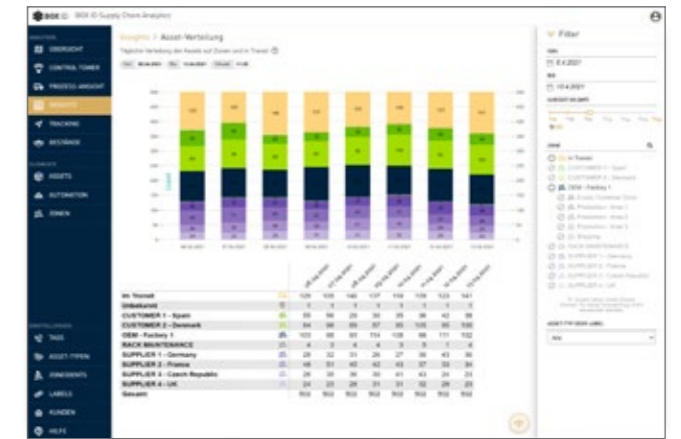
BOX ID Supply Chain Analytics

ÜBERSICHT
CONTROL TOWER
PROZESS ANSICHT
INSIGHTS
TRACKING
BESTÄNDE
ASSETS
AUTOMATION
ZONEN
TAGS
ASSET-TYPEN
ENDGERÄTE
LABELS
KUNDEN
HILFE

Insights > Asset-Verteilung

Tägliche Verteilung der Assets auf Zonen und in Transit

Filter

6.4.2021

10.4.2021

| | | | | | | | | | |
|---|---|---|---|---|---|---|---|---|---|
| Im Transit | | 129 | 135 | 140 | 137 | 119 | 109 | 123 | 141 |
| Unbekannt | | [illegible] | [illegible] | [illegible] | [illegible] | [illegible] | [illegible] | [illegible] | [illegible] |
| CUSTOMER 1 - Spain | | 55 | 56 | 29 | 30 | 35 | 36 | 42 | 58 |
| CUSTOMER 2 - Denmark | | 84 | 88 | 89 | 87 | 93 | 105 | 95 | 102 |
| OEM - Factory 1 | | 103 | 88 | 93 | 114 | 108 | 98 | 111 | 102 |
| RACK MAINTENANCE | | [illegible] | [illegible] | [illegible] | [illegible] | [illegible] | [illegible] | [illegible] | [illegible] |
| SUPPLIER 1 - Germany | | 28 | 32 | 31 | 26 | 27 | 36 | 43 | 36 |
| SUPPLIER 2 - France | | 48 | 51 | 43 | 42 | 43 | 37 | 33 | 34 |
| SUPPLIER 3 - Czech Republic | | 28 | 35 | 38 | 36 | 43 | 42 | 42 | 41 |
| SUPPLIER 4 - UK | | 23 | 24 | 28 | 31 | 31 | 32 | 29 | 23 |
| Gesamt | | 502 | 502 | 502 | 502 | 502 | 502 | 502 | 502 |